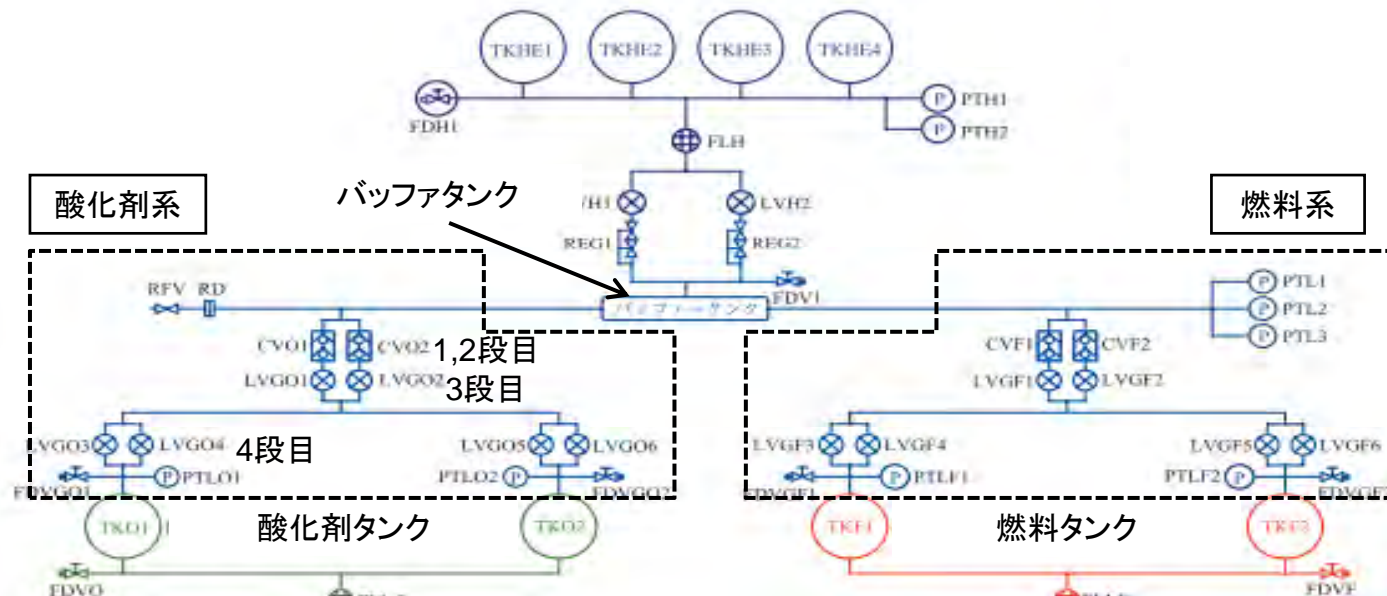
TKHE1
TKHE2
TKHE3
TKHE4
FDH1
PTH1
PTH2
FLH
酸化剤系
バッファタンク
燃料系
/H1
LVH2
REG1
REG2
FDV1
RFV
RD
バッファータンク
PTL1
PTL2
PTL3
CVO1
CVO2
1,2段目
LVGO1
LVGO2
3段目
CVF1
CVF2
LVGF1
LVGF2
LVGO3
LVGO4
4段目
LVGO5
LVGO6
LVGF3
LVGF4
LVGF5
LVGF6
PTLO1
PTLO2
PTLF1
PTLF2
FDVGO1
FDVGO2
FDVGF1
FDVGF2
TKO1
TKO2
酸化剤タンク
TKF1
TKF2
燃料タンク
FDVO
FDVF